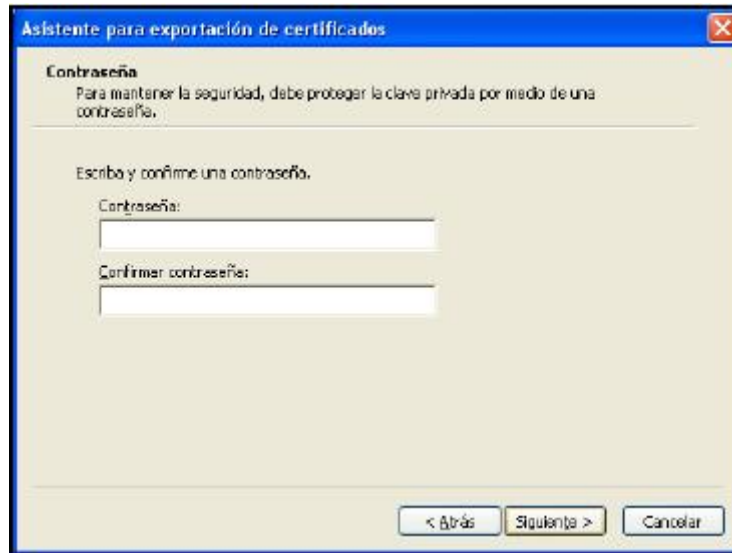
Asistente para exportación de certificados

Contraseña
Para mantener la seguridad, debe proteger la clave privada por medio de una contraseña.

Escriba y confirme una contraseña.

Contraseña:

Confirmar contraseña:

< Atrás
Siguiente >
Cancelar